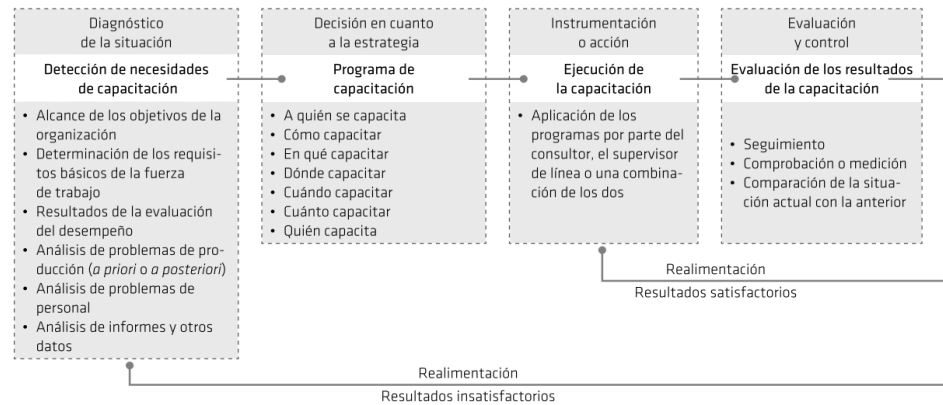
Diagnóstico de la situación

Detección de necesidades de capacitación

- Alcance de los objetivos de la organización
- Determinación de los requisitos básicos de la fuerza de trabajo
- Resultados de la evaluación del desempeño
- Análisis de problemas de producción (*a priori* o *a posteriori*)
- Análisis de problemas de personal
- Análisis de informes y otros datos

Decisión en cuanto a la estrategia

Programa de capacitación

- A quién se capacita
- Cómo capacitar
- En qué capacitar
- Dónde capacitar
- Cuándo capacitar
- Cuánto capacitar
- Quién capacita

Instrumentación o acción

Ejecución de la capacitación

- Aplicación de los programas por parte del consultor, el supervisor de línea o una combinación de los dos

Evaluación y control

Evaluación de los resultados de la capacitación

- Seguimiento
- Comprobación o medición
- Comparación de la situación actual con la anterior

Realimentación
Resultados satisfactorios

Realimentación
Resultados insatisfactorios